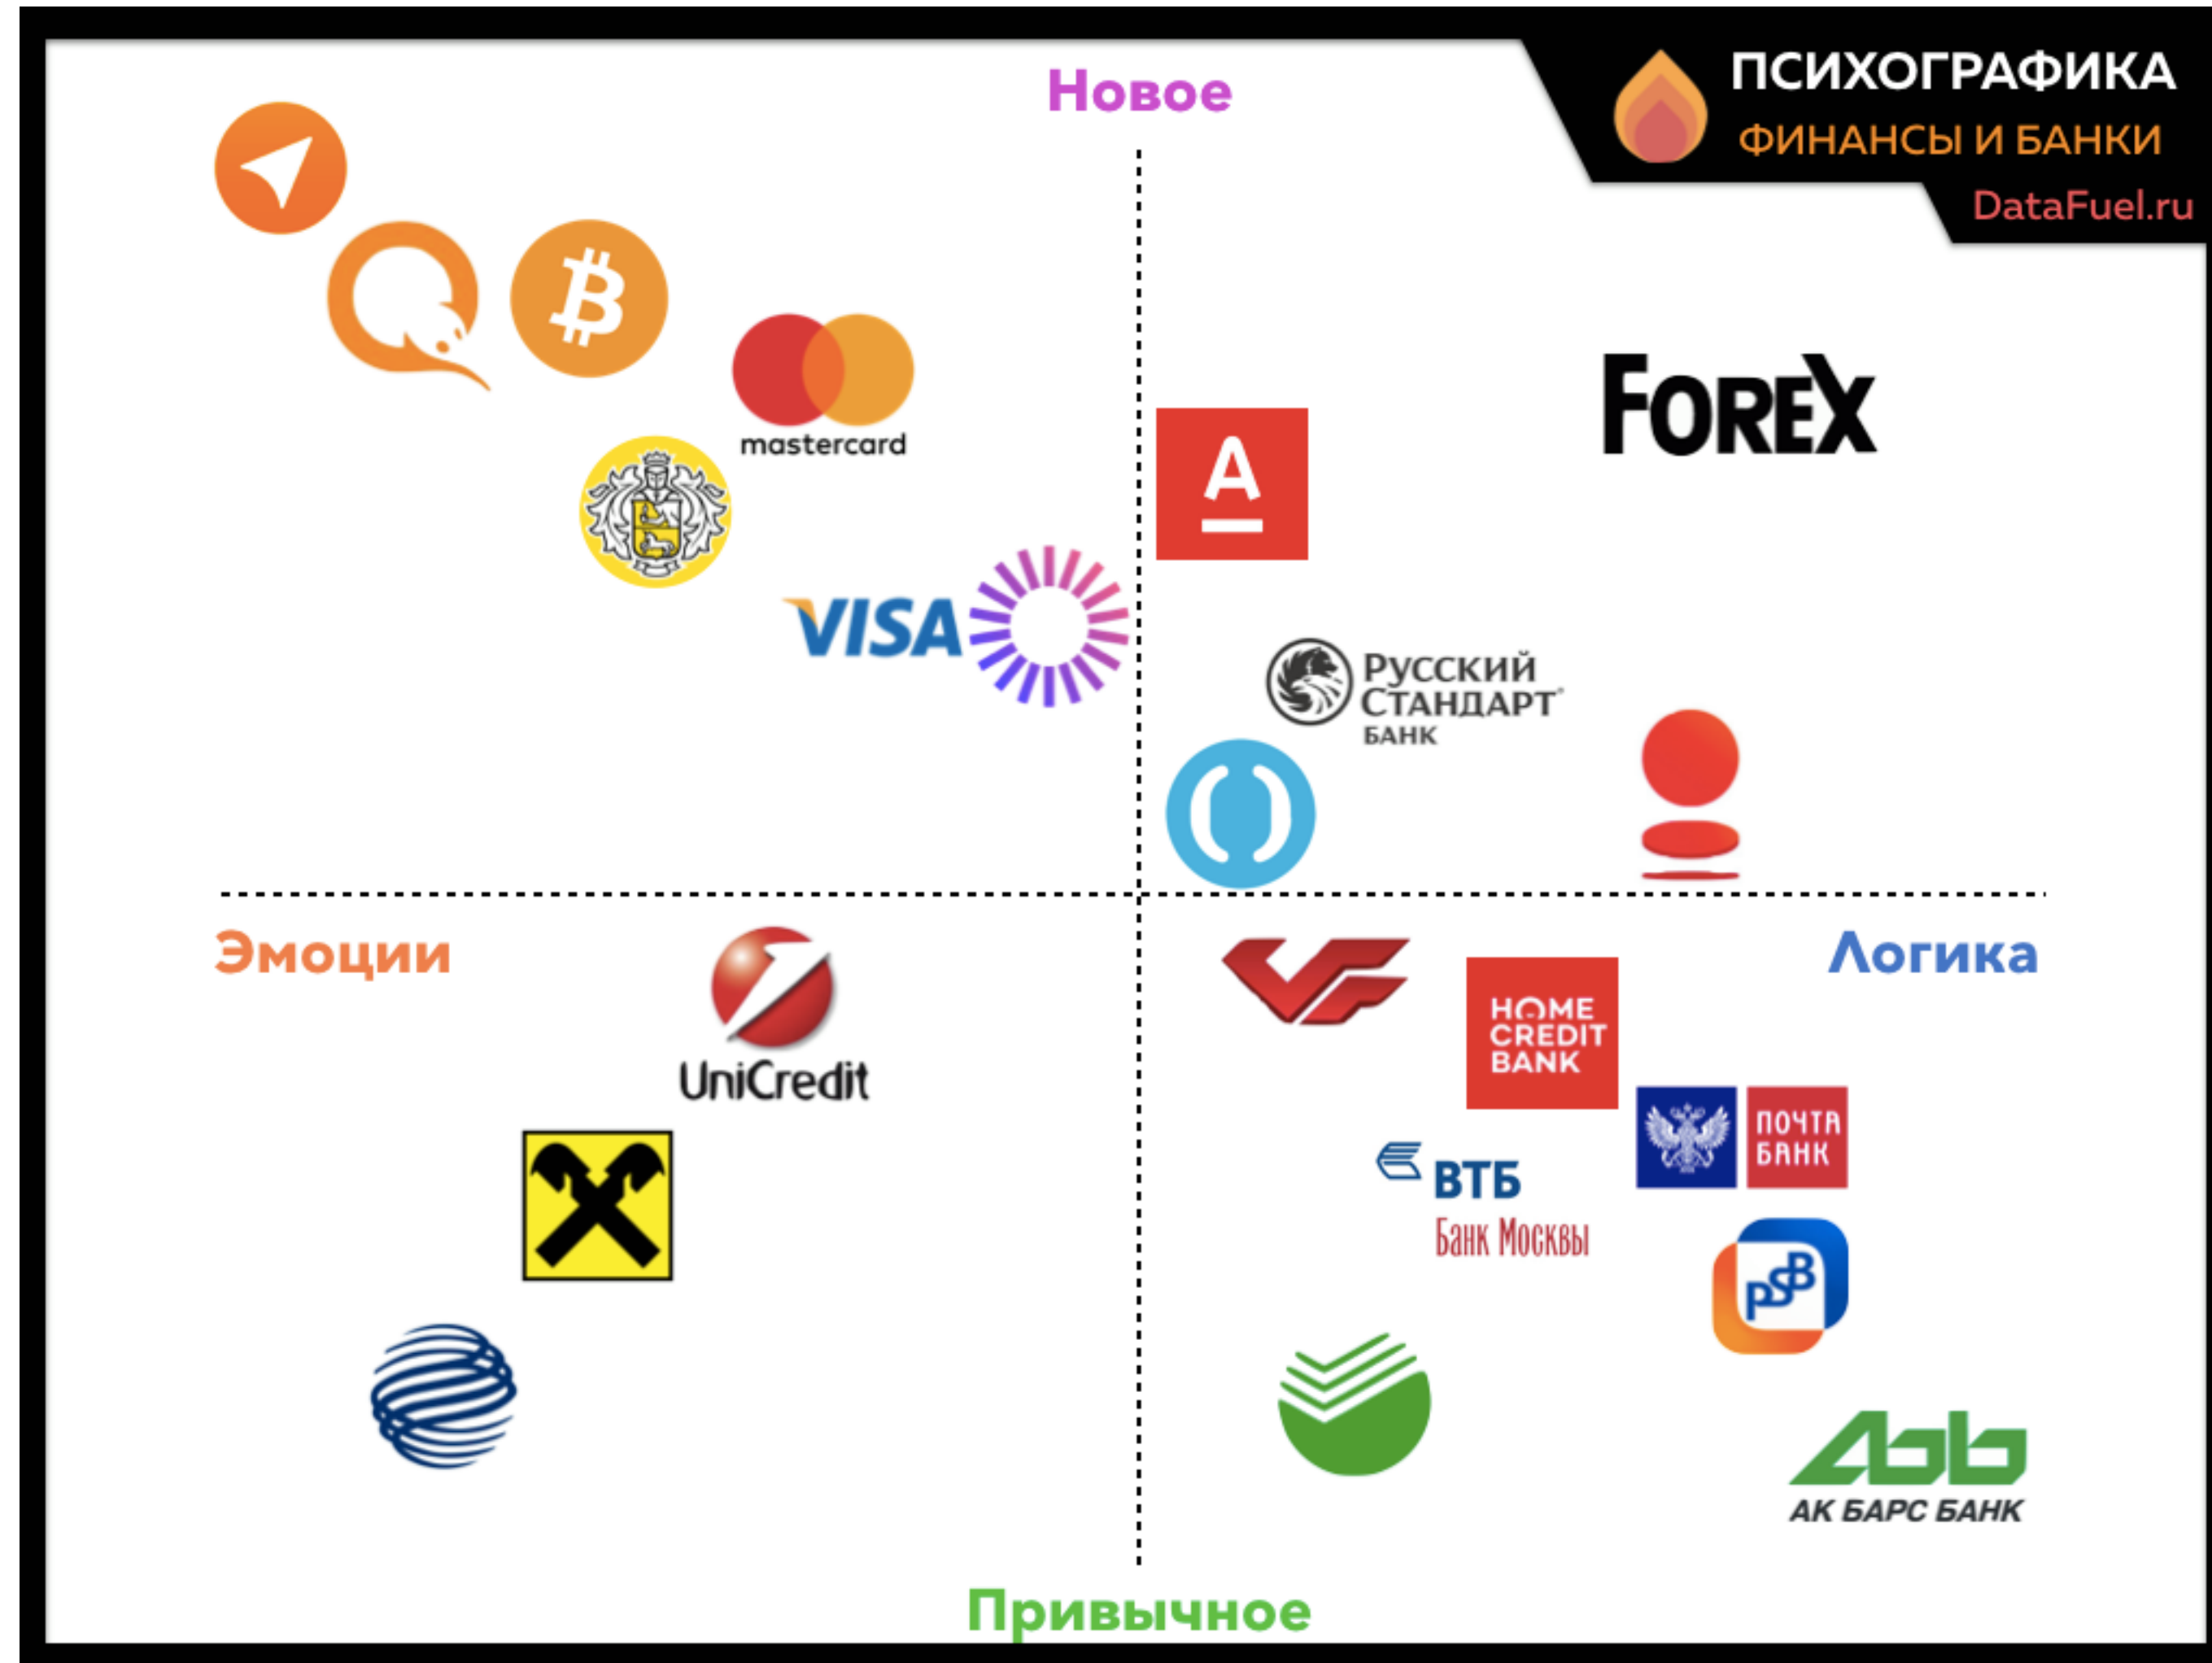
ПСИХОГРАФИКА
ФИНАНСЫ И БАНКИ
DataFuel.ru

Новое

mastercard

ForeX

A

VISA

Русский Стандарт Банк

Эмоции

Логика

UniCredit

HOME CREDIT BANK

ПОЧТА БАНК

ВТБ
Банк Москвы

PSB

АК БАРС БАНК

Привычное